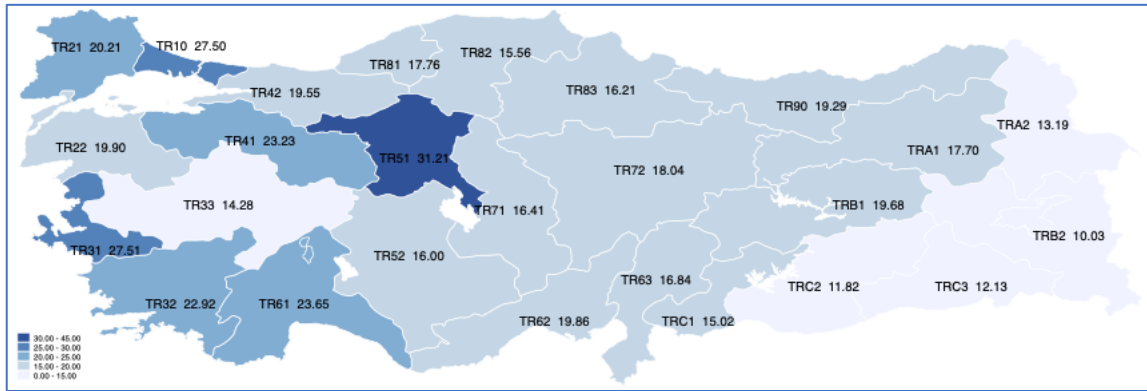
TR21 20.21
TR10 27.50
TR82 15.56
TR81 17.76
TR42 19.55
TR83 16.21
TR90 19.29
TRA2 13.19
TR22 19.90
TR41 23.23
TR51 31.21
TRA1 17.70
TR72 18.04
TR33 14.28
TR71 16.41
TRB1 19.68
TRB2 10.03
TR31 27.51
TR52 16.00
TR63 16.84
TRC2 11.82
TRC3 12.13
TR32 22.92
TR61 23.65
TR62 19.86
TRC1 15.02

30.00 - 45.00
25.00 - 30.00
20.00 - 25.00
15.00 - 20.00
0.00 - 15.00